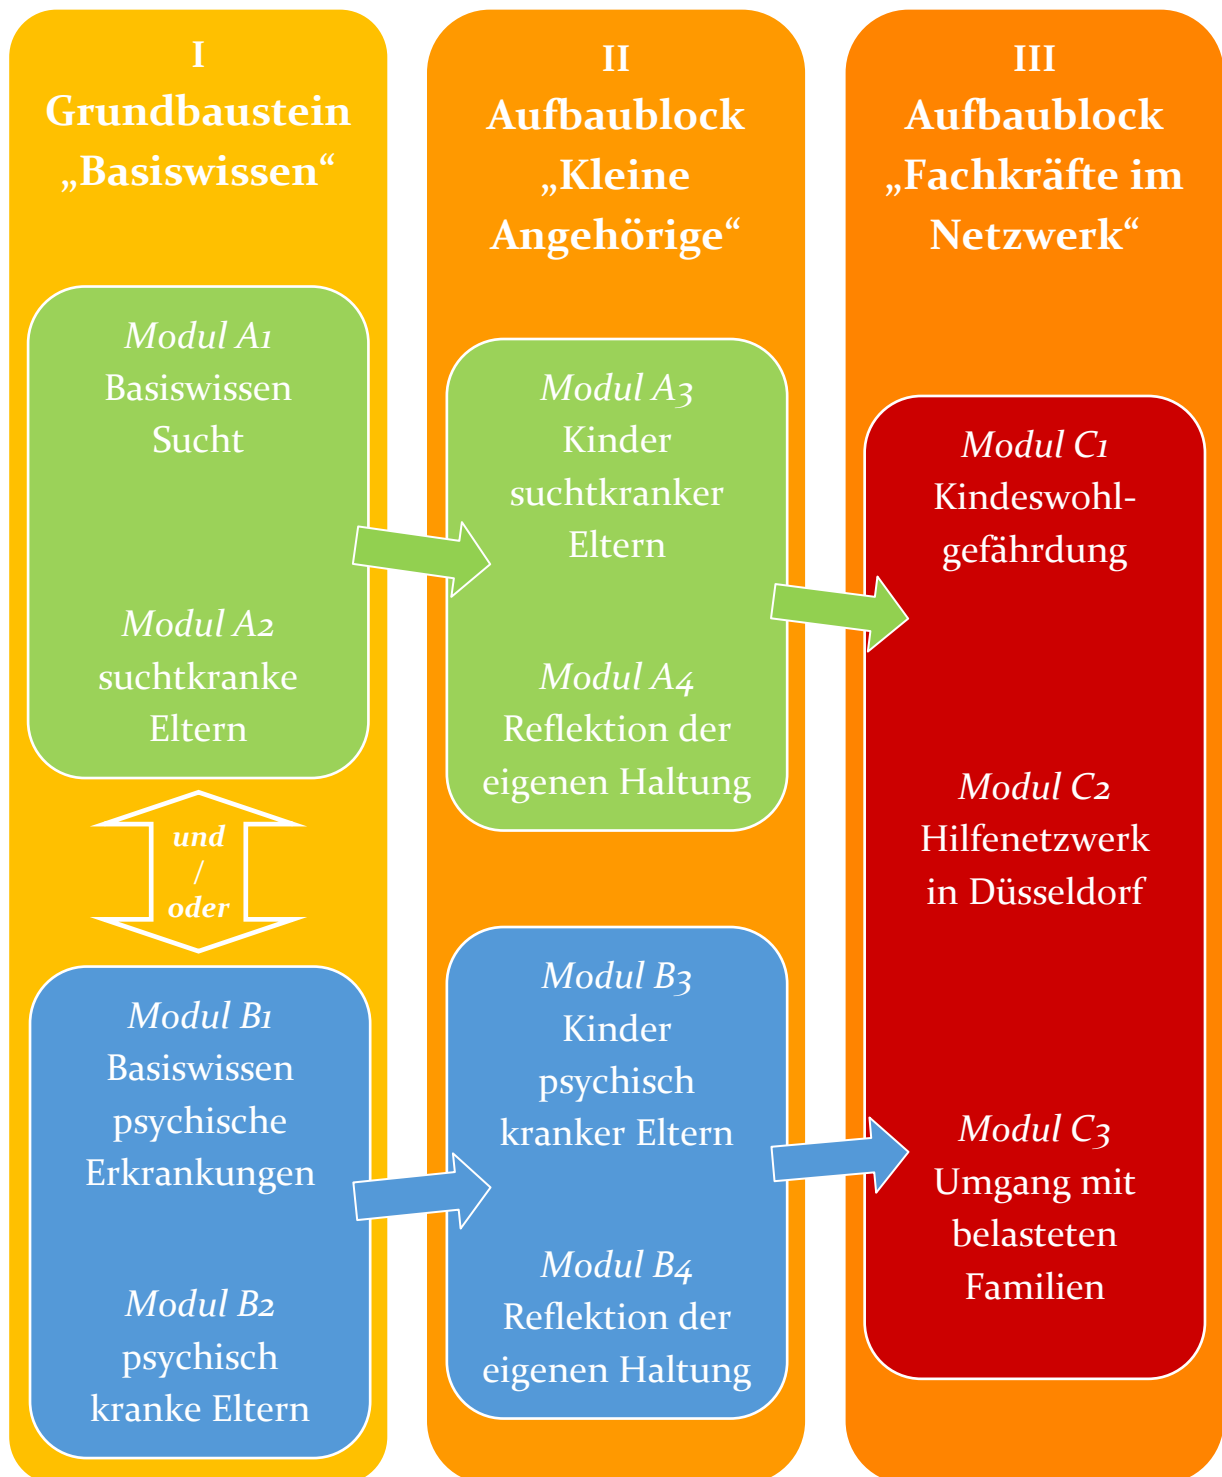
I
Grundbaustein „Basiswissen“

Modul A1
Basiswissen Sucht

Modul A2
suchtkranke Eltern

und / oder

Modul B1
Basiswissen psychische Erkrankungen

Modul B2
psychisch kranke Eltern

II
Aufbaublock „Kleine Angehörige“

Modul A3
Kinder suchtkranker Eltern

Modul A4
Reflektion der eigenen Haltung

Modul B3
Kinder psychisch kranker Eltern

Modul B4
Reflektion der eigenen Haltung

III
Aufbaublock „Fachkräfte im Netzwerk“

Modul C1
Kindeswohlgefährdung

Modul C2
Hilfenetzwerk in Düsseldorf

Modul C3
Umgang mit belasteten Familien